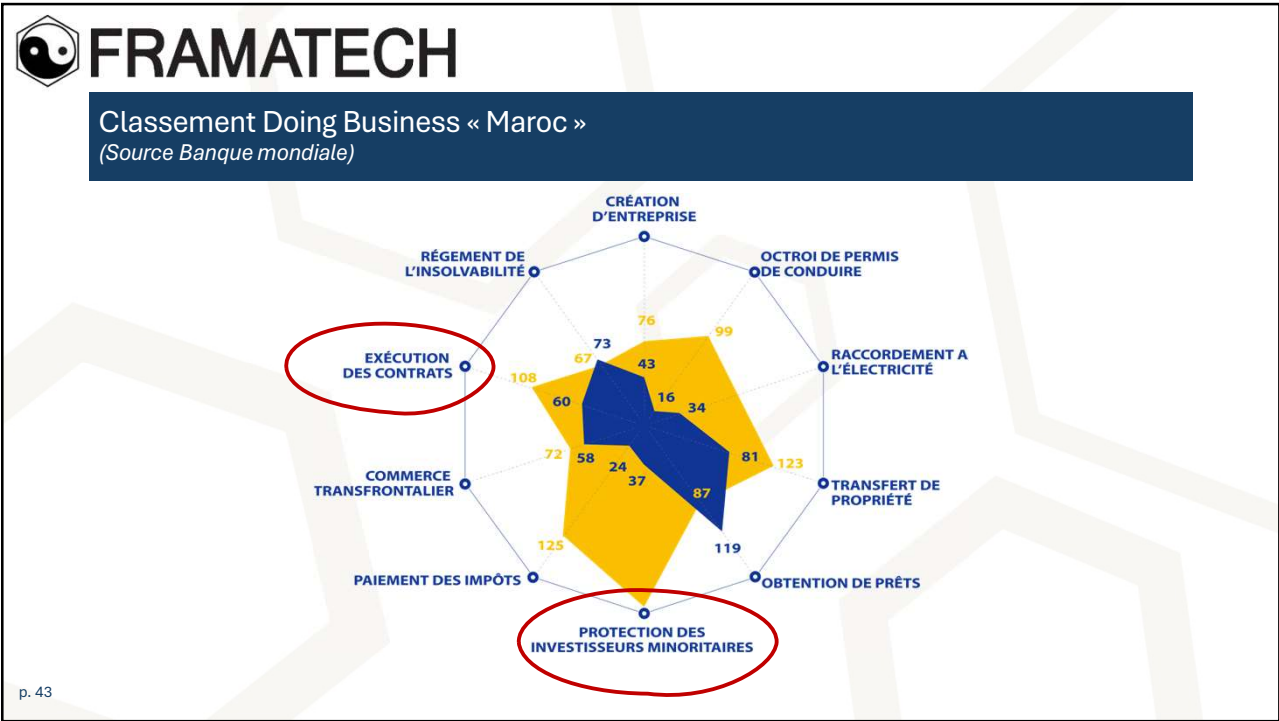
FRAMATECH

Classement Doing Business « Maroc »
(Source Banque mondiale)

CRÉATION D'ENTREPRISE

OCTROI DE PERMIS DE CONDUIRE

RACCORDEMENT A L'ÉLECTRICITÉ

TRANSFERT DE PROPRIÉTÉ

OBTENTION DE PRÊTS

PROTECTION DES INVESTISSEURS MINORITAIRES

PAIEMENT DES IMPÔTS

COMMERCE TRANSFRONTALIER

EXÉCUTION DES CONTRATS

RÉGEMENT DE L'INSOLVABILITÉ

76
43
99
16
34
123
81
87
119
37
24
125
58
72
60
108
67
73

p. 43